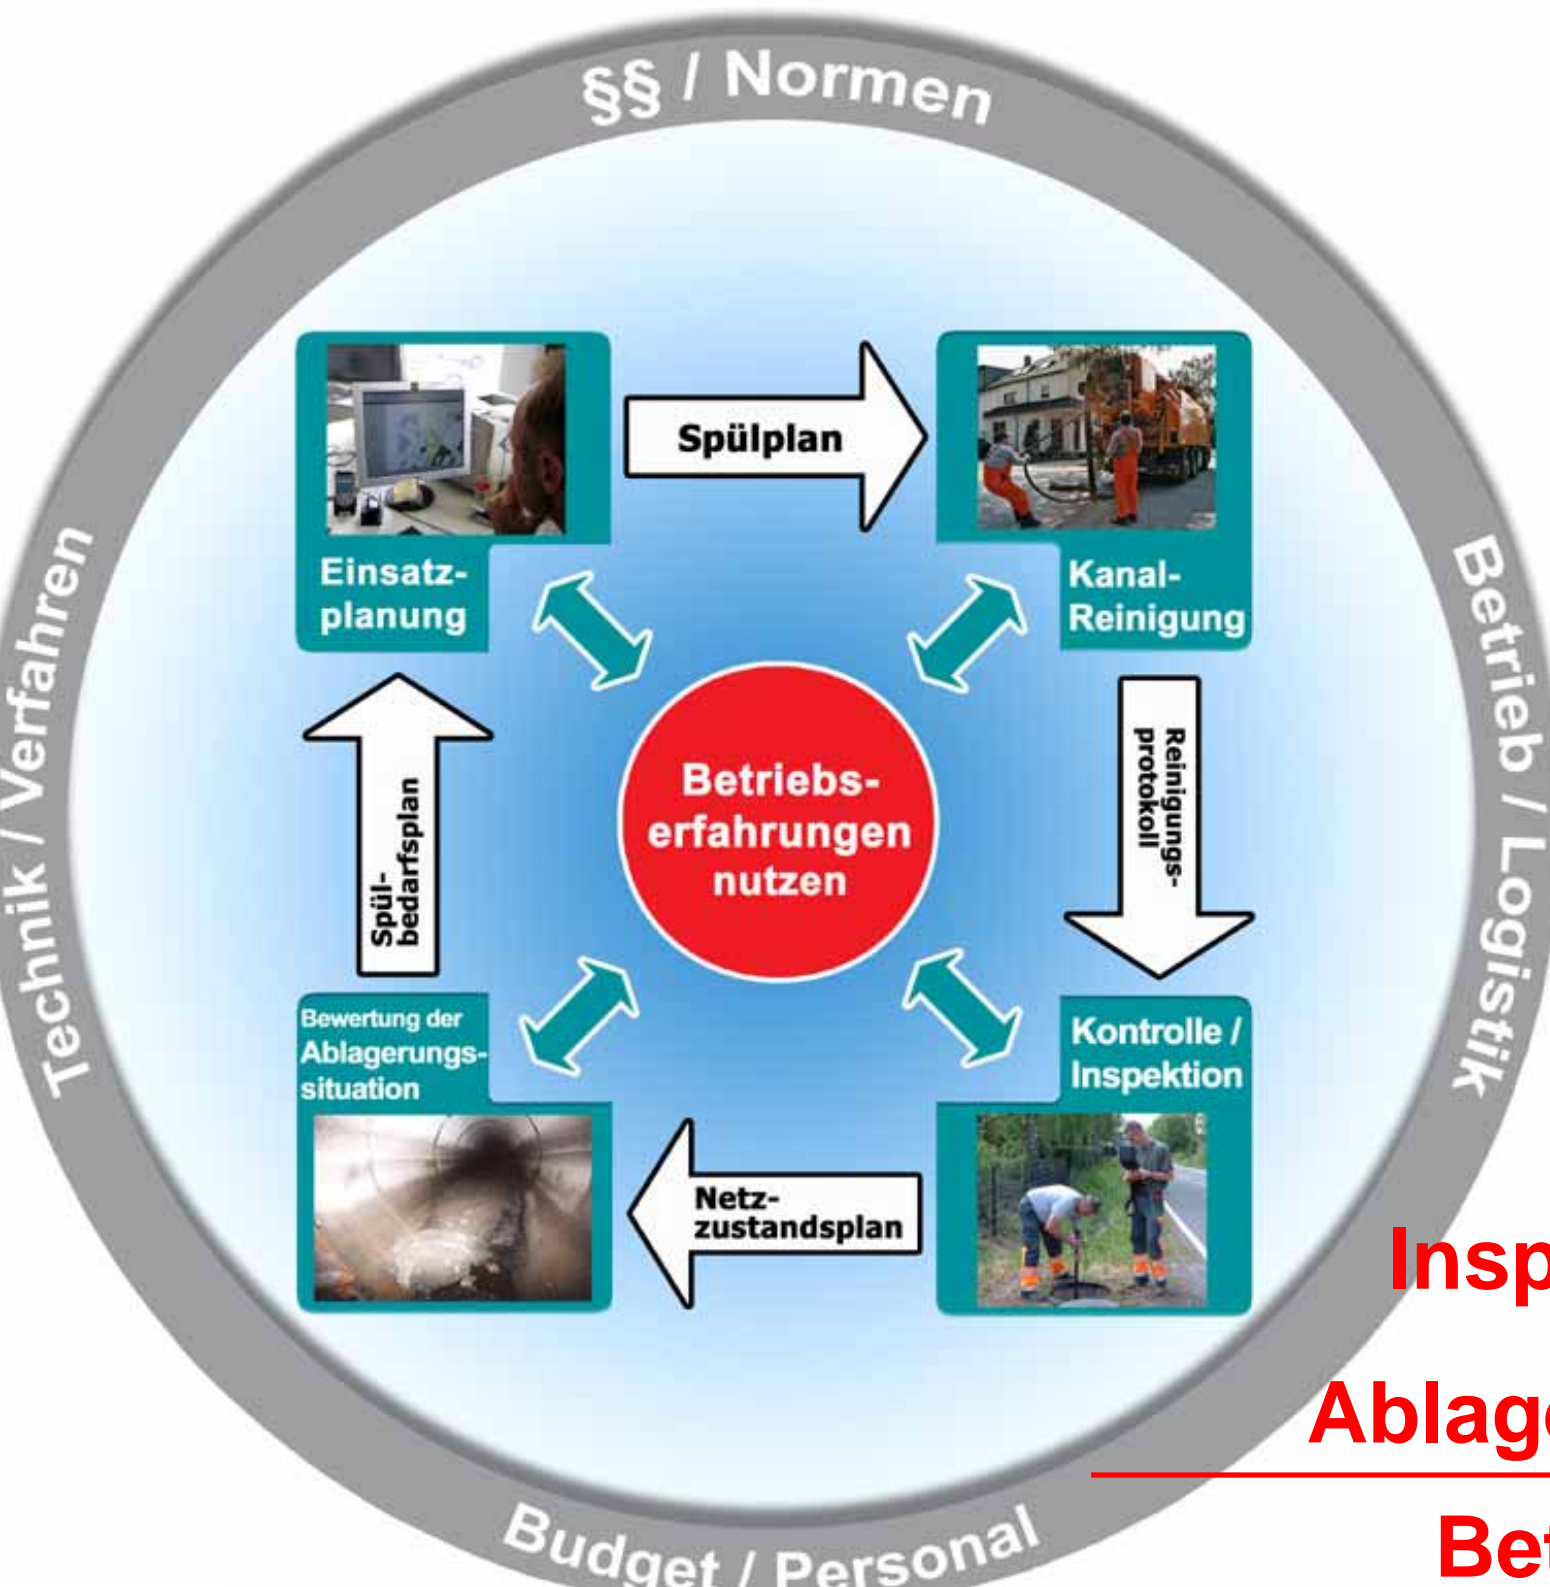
§§ / Normen

Technik / Verfahren

Betrieb / Logistik

Budget / Personal

Einsatzplanung

Spülplan

Kanal-Reinigung

Reinigungsprotokoll

Kontrolle / Inspektion

Netzzustandsplan

Bewertung der Ablagerungssituation

Spülbedarfsplan

Betriebserfahrungen nutzen

Insp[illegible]

Ablag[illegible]

Be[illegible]